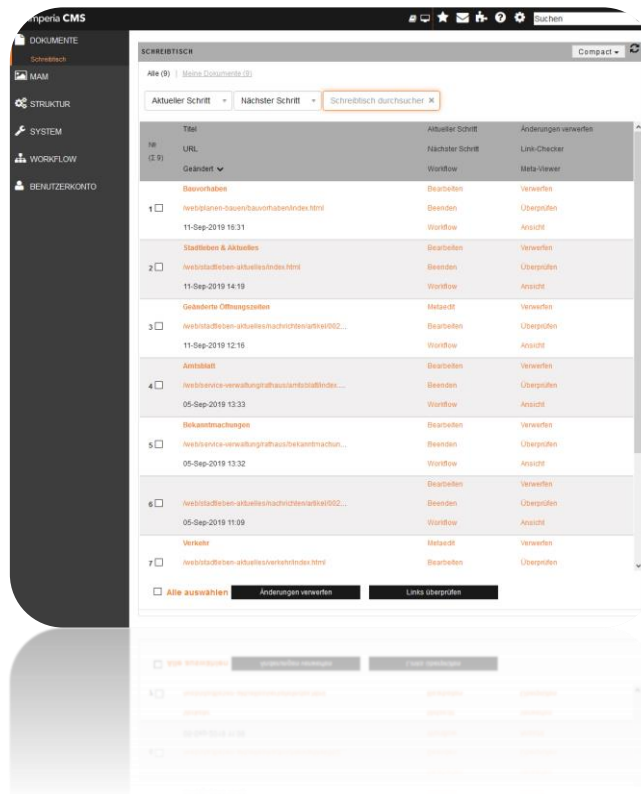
mperia CMS

Suchen

DOKUMENTE
Schreibtisch
MAM
STRUKTUR
SYSTEM
WORKFLOW
BENUTZERKONTO

SCHREIBTISCH

Compact

Alle (9) | Meine Dokumente (9)

Aktuelller Schritt | Nächster Schritt | Schreibtisch durchsuchen

| Nr (Σ 9) | Titel / URL / Geändert | Aktueller Schritt / Nächster Schritt / Workflow | Änderungen verwerfen / Link-Checker / Meta-Viewer |
|---|---|---|---|
| 1 | Bauvorhaben / /web/planen-bauen/bauvorhaben/index.html / 11-Sep-2019 15:31 | Bearbeiten / Beenden / Workflow | Verwerfen / Überprüfen / Ansicht |
| 2 | Stadtleben & Aktuelles / /web/stadtleben-aktuelles/index.html / 11-Sep-2019 14:19 | Bearbeiten / Beenden / Workflow | Verwerfen / Überprüfen / Ansicht |
| 3 | Geänderte Öffnungszeiten / /web/stadtleben-aktuelles/nachrichten/artikel/002... / 11-Sep-2019 12:16 | Metaedit / Bearbeiten / Workflow | Verwerfen / Überprüfen / Ansicht |
| 4 | Amtsblatt / /web/service-verwaltung/rathaus/amtsblatt/index.... / 05-Sep-2019 13:33 | Bearbeiten / Beenden / Workflow | Verwerfen / Überprüfen / Ansicht |
| 5 | Bekanntmachungen / /web/service-verwaltung/rathaus/bekanntmachun... / 05-Sep-2019 13:32 | Bearbeiten / Beenden / Workflow | Verwerfen / Überprüfen / Ansicht |
| 6 | /web/stadtleben-aktuelles/nachrichten/artikel/002... / 05-Sep-2019 11:09 | Bearbeiten / Beenden / Workflow | Verwerfen / Überprüfen / Ansicht |
| 7 | Verkehr / /web/stadtleben-aktuelles/verkehr/index.html | Metaedit / Bearbeiten | Verwerfen / Überprüfen |

Alle auswählen | Änderungen verwerfen | Links überprüfen